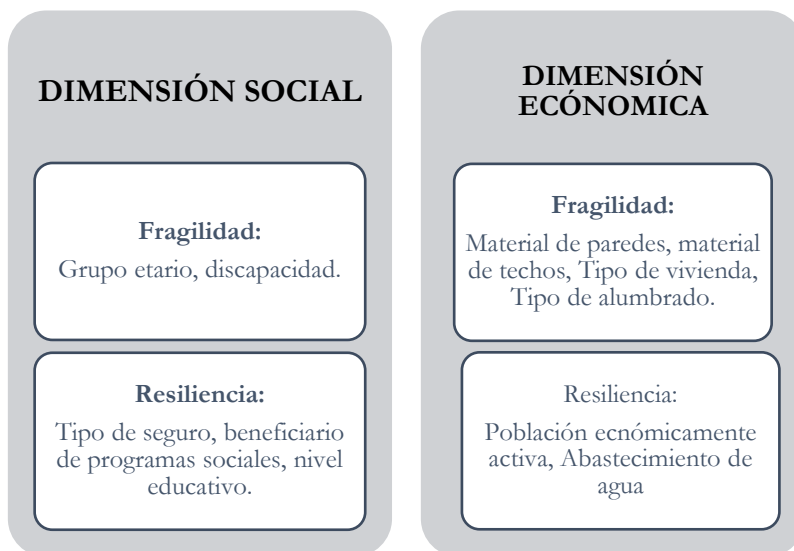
DIMENSIÓN SOCIAL

Fragilidad:
Grupo etario, discapacidad.

Resiliencia:
Tipo de seguro, beneficiario de programas sociales, nivel educativo.

DIMENSIÓN ECÓNOMICA

Fragilidad:
Material de paredes, material de techos, Tipo de vivienda, Tipo de alumbrado.

Resiliencia:
Población ecnómicamente activa, Abastecimiento de agua